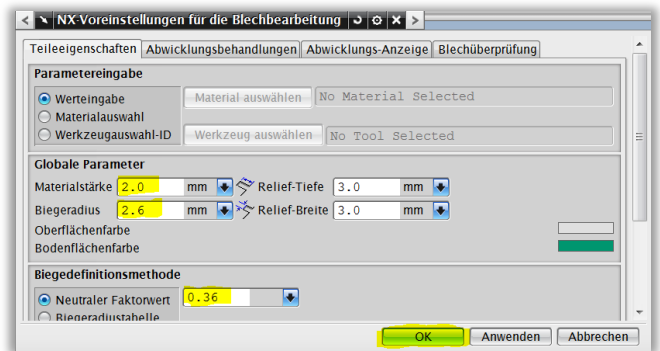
NX-Voreinstellungen für die Blechbearbeitung

Teileeigenschaften | Abwicklungsbehandlungen | Abwicklungs-Anzeige | Blechüberprüfung

Parametereingabe

Werteingabe
Materialauswahl
Werkzeugauswahl-ID

Material auswählen | No Material Selected
Werkzeug auswählen | No Tool Selected

Globale Parameter

Materialstärke 2.0 mm
Relief-Tiefe 3.0 mm
Biegeradius 2.6 mm
Relief-Breite 3.0 mm
Oberflächenfarbe
Bodenflächenfarbe

Biegedefinitionsmethode

Neutraler Faktorwert 0.36
Biegeradiustabelle

OK | Anwenden | Abbrechen